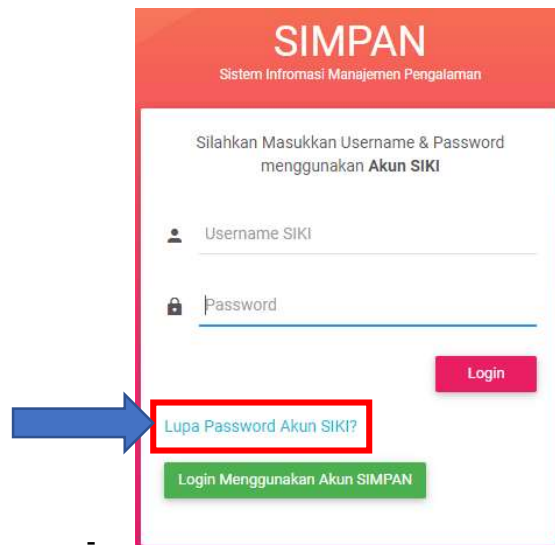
SIMPAN
Sistem Infromasi Manajemen Pengalaman

Silahkan Masukkan Username & Password menggunakan **Akun SIKI**

Username SIKI

Password

Login

Lupa Password Akun SIKI?

Login Menggunakan Akun SIMPAN

-